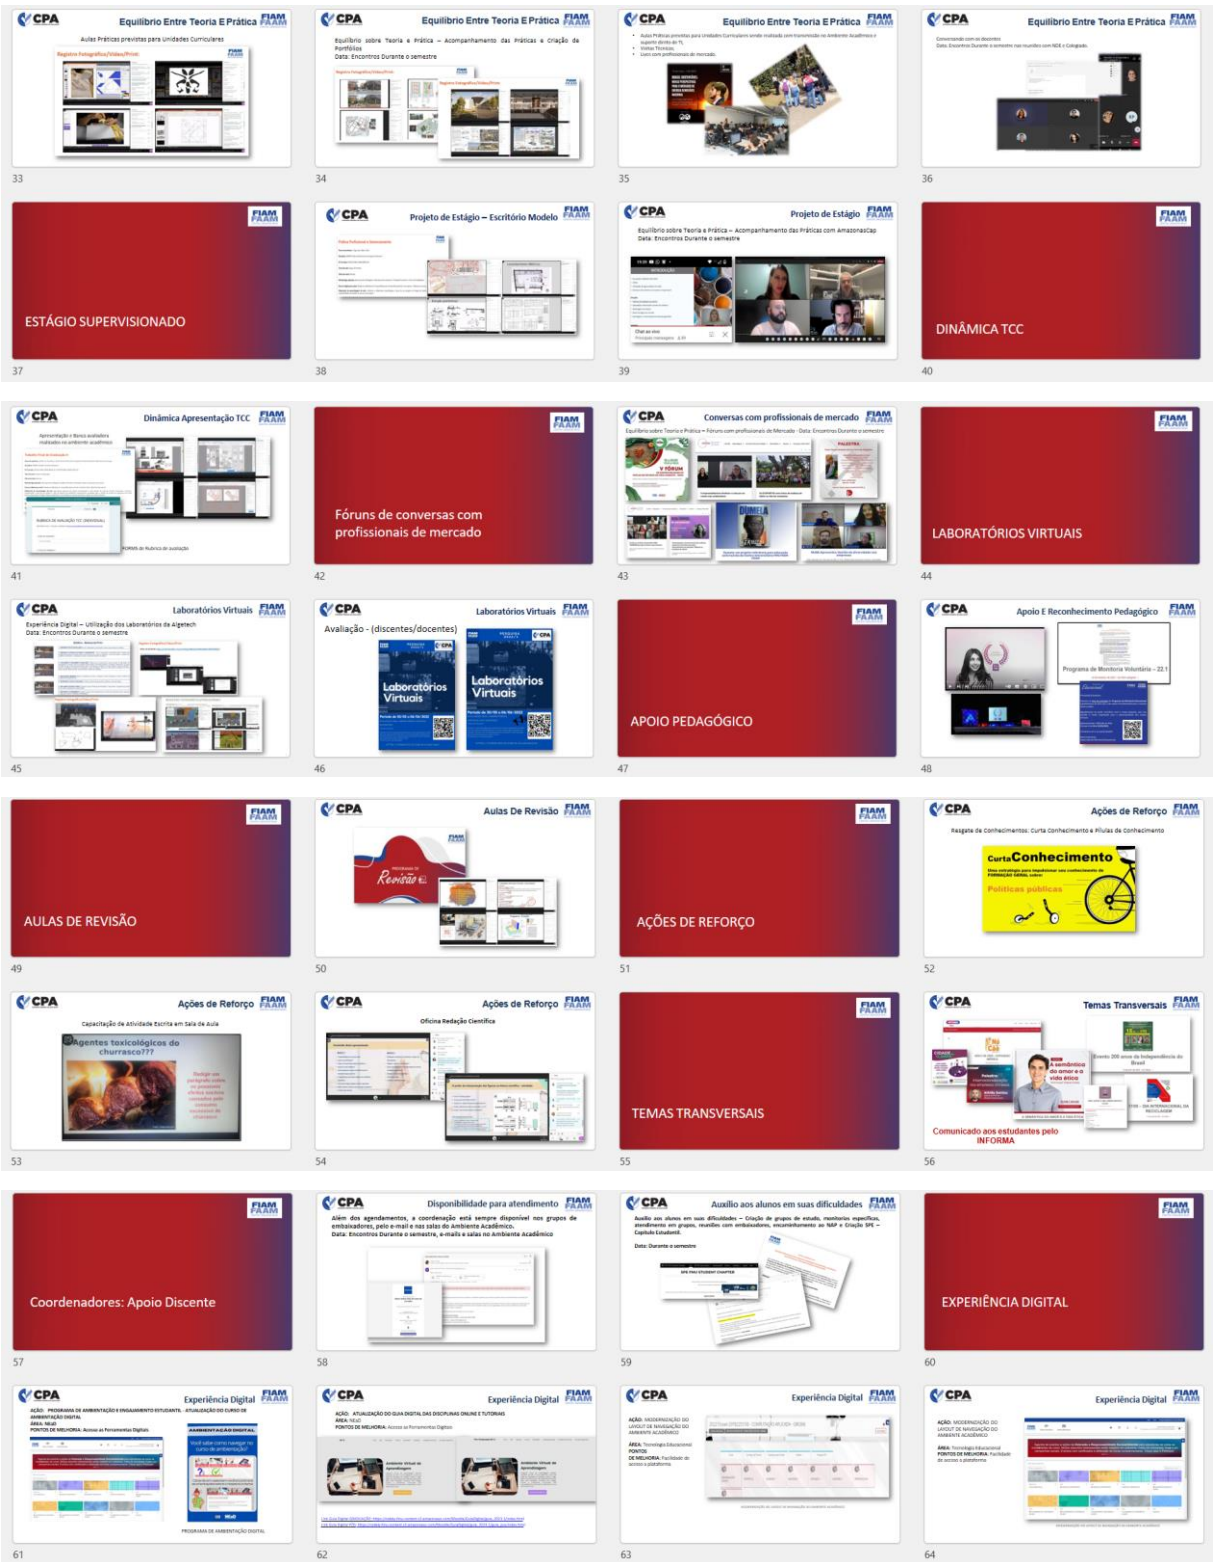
CPA Equilibrio Entre Teoria E Prática FIAM FAAM
Aulas Práticas previstas para Unidades Curriculares
Registro Fotográfico/Vídeo/Print
33

CPA Equilibrio Entre Teoria E Prática FIAM FAAM
Equilibrio sobre Teoria e Prática – Acompanhamento das Práticas e Criação de Portfólios
Data: Encontros Durante o semestre
Registro Fotográfico/Vídeo/Print
34

CPA Equilibrio Entre Teoria E Prática FIAM FAAM
Aulas Práticas previstas para Unidades Curriculares sendo realizada com transmissão no Ambiente Acadêmico e suporte direto do TI.
Visitas Técnicas.
Lives com profissionais do mercado.
35

CPA Equilibrio Entre Teoria E Prática FIAM FAAM
Conversando com os docentes
Data: Encontros Durante o semestre nas reuniões com NDE e Colegiado.
36

FIAM FAAM
ESTÁGIO SUPERVISIONADO
37

CPA Projeto de Estágio – Escritório Modelo FIAM FAAM
38

CPA Projeto de Estágio FIAM FAAM
Equilibrio sobre Teoria e Prática – Acompanhamento das Práticas com AmazonasCap
Data: Encontros Durante o semestre
39

FIAM FAAM
DINÂMICA TCC
40

CPA Dinâmica Apresentação TCC FIAM FAAM
Apresentação e Banca avaliadora realizadas no ambiente acadêmico
FORMS de Rubrica de Avaliação
41

FIAM FAAM
Fóruns de conversas com profissionais de mercado
42

CPA Conversas com profissionais de mercado FIAM FAAM
Equilibrio sobre Teoria e Prática – Fórum com profissionais de Mercado - Data: Encontros Durante o semestre
V FÓRUM
PALESTRA
43

FIAM FAAM
LABORATÓRIOS VIRTUAIS
44

CPA Laboratórios Virtuais FIAM FAAM
Experiência Digital – Utilização dos Laboratórios da Algetech
Data: Encontros Durante o semestre
45

CPA Laboratórios Virtuais FIAM FAAM
Avaliação - (discentes/docentes)
Laboratórios Virtuais
Laboratórios Virtuais
46

FIAM FAAM
APOIO PEDAGÓGICO
47

CPA Apoio E Reconhecimento Pedagógico FIAM FAAM
Programa de Monitoria Voluntária – 22.1
48

FIAM FAAM
AULAS DE REVISÃO
49

CPA Aulas De Revisão FIAM FAAM
Revisão
50

FIAM FAAM
AÇÕES DE REFORÇO
51

CPA Ações de Reforço FIAM FAAM
Resgate de Conhecimentos: Curta Conhecimento e Pílulas de Conhecimento
Curta Conhecimento
Políticas públicas
52

CPA Ações de Reforço FIAM FAAM
Capacitação de Atividade Escrita em Sala de Aula
Agentes toxicológicos do churrasco???
53

CPA Ações de Reforço FIAM FAAM
Oficina Redação Científica
54

FIAM FAAM
TEMAS TRANSVERSAIS
55

CPA Temas Transversais FIAM FAAM
Evento 200 anos de Independência do Brasil
A semântica do amor e a vida ética
Comunicado aos estudantes pelo INFORMA
56

FIAM FAAM
Coordenadores: Apoio Discente
57

CPA Disponibilidade para atendimento FIAM FAAM
Além dos agendamentos, a coordenação está sempre disponível nos grupos de embaixadores, pelo e-mail e nas salas do Ambiente Acadêmico.
Data: Encontros Durante o semestre, e-mails e salas no Ambiente Acadêmico
58

CPA Auxílio aos alunos em suas dificuldades FIAM FAAM
Auxílio aos alunos em suas dificuldades – Criação de grupos de estudo, monitorias específicas, atendimento em grupos, reuniões com embaixadores, encaminhamento ao NAP e Criação SPE – Capítulo Estudantil.
Data: Durante o semestre
59

FIAM FAAM
EXPERIÊNCIA DIGITAL
60

CPA Experiência Digital FIAM FAAM
AÇÃO: PROGRAMA DE AMBIENTAÇÃO E ENGAJAMENTO ESTUDANTIL. ATUALIZAÇÃO DO CURSO DE AMBIENTAÇÃO DIGITAL
ÁREA: NEaD
PONTOS DE MELHORIA: Acesso as Ferramentas Digitais
AMBIENTAÇÃO DIGITAL
PROGRAMA DE AMBIENTAÇÃO DIGITAL
61

CPA Experiência Digital FIAM FAAM
AÇÃO: ATUALIZAÇÃO DO GUIA DIGITAL DAS DISCIPLINAS ONLINE E TUTORIAIS
ÁREA: NEaD
PONTOS DE MELHORIA: Acesso as Ferramentas Digitais
Ambiente Virtual de Aprendizagem
Ambiente Virtual de Aprendizagem
62

CPA Experiência Digital FIAM FAAM
AÇÃO: MODERNIZAÇÃO DO LAYOUT DE NAVEGAÇÃO DO AMBIENTE ACADÊMICO
ÁREA: Tecnologia Educacional
PONTOS DE MELHORIA: Facilidade de acesso a plataforma
63

CPA Experiência Digital FIAM FAAM
AÇÃO: MODERNIZAÇÃO DO LAYOUT DE NAVEGAÇÃO DO AMBIENTE ACADÊMICO
ÁREA: Tecnologia Educacional
PONTOS DE MELHORIA: Facilidade de acesso a plataforma
64